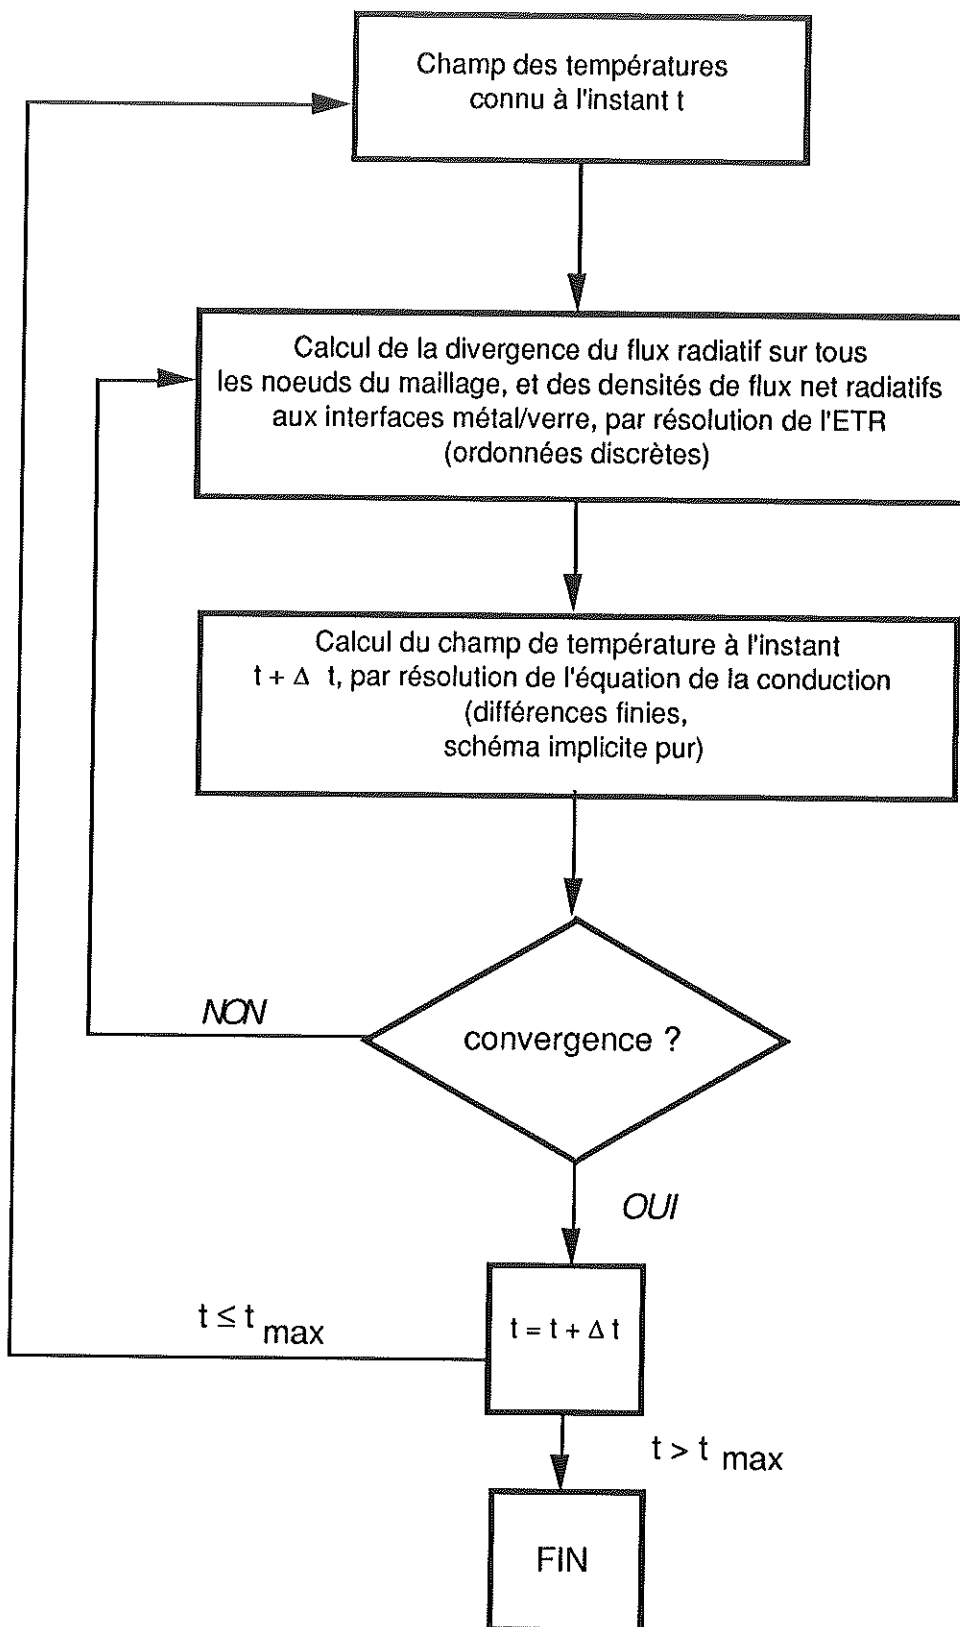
Champ des températures connu à l'instant t

Calcul de la divergence du flux radiatif sur tous les noeuds du maillage, et des densités de flux net radiatifs aux interfaces métal/verre, par résolution de l'ETR (ordonnées discrètes)

Calcul du champ de température à l'instant $t + \Delta t$, par résolution de l'équation de la conduction (différences finies, schéma implicite pur)

NON

convergence ?

OUI

$t \leq t_{max}$

$t = t + \Delta t$

$t > t_{max}$

FIN